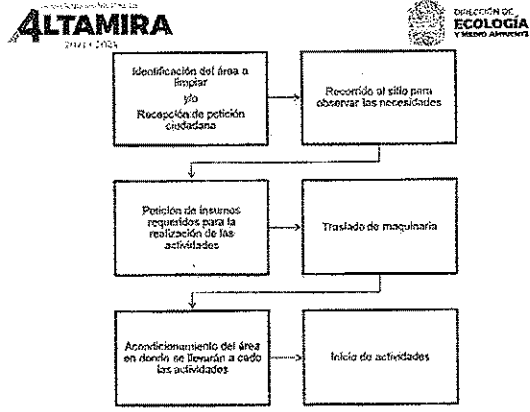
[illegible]
ALTAMIRA
2021 - 2024

DIRECCIÓN DE
ECOLOGÍA
Y MEDIO AMBIENTE

Identificación del área a limpiar
y/o
Recepción de petición ciudadana

Recorrido al sitio para observar las necesidades

Petición de insumos requeridos para la realización de las actividades

Traslado de maquinaria

Acondicionamiento del área en donde se llevarán a cabo las actividades

Inicio de actividades